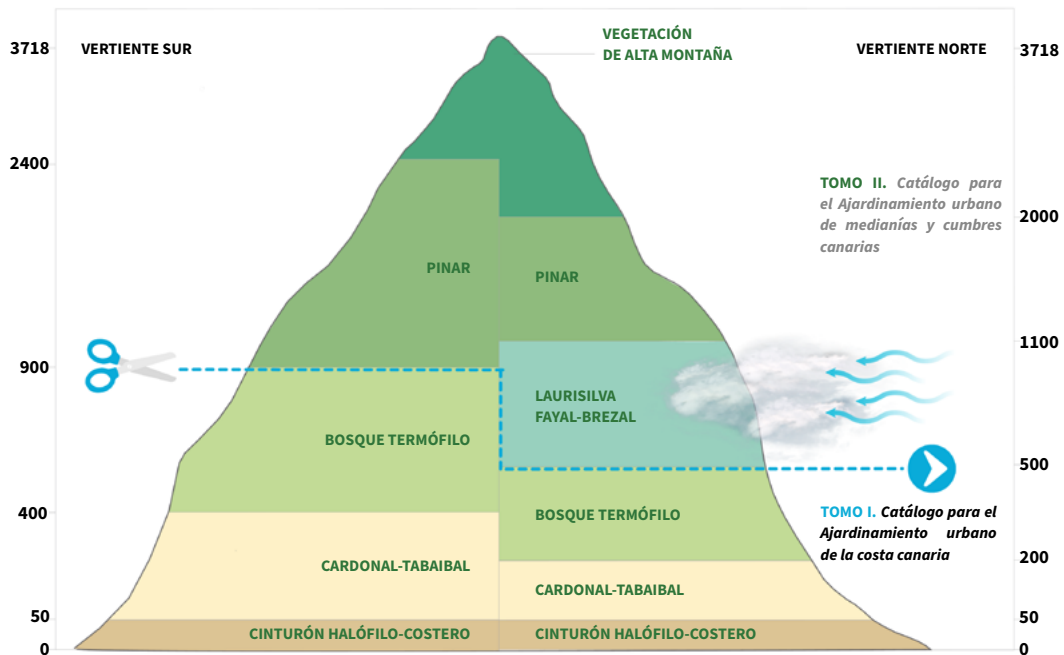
3718 VERTIENTE SUR

VEGETACIÓN DE ALTA MONTAÑA

VERTIENTE NORTE 3718

2400

TOMO II. Catálogo para el Ajardinamiento urbano de medianías y cumbres canarias

2000

PINAR

PINAR

1100

900

LAURISILVA FAYAL-BREZAL

BOSQUE TERMÓFILO

500

400

TOMO I. Catálogo para el Ajardinamiento urbano de la costa canaria

BOSQUE TERMÓFILO

CARDONAL-TABAIBAL

200

CARDONAL-TABAIBAL

50

50

CINTURÓN HALÓFILO-COSTERO

CINTURÓN HALÓFILO-COSTERO

0

0